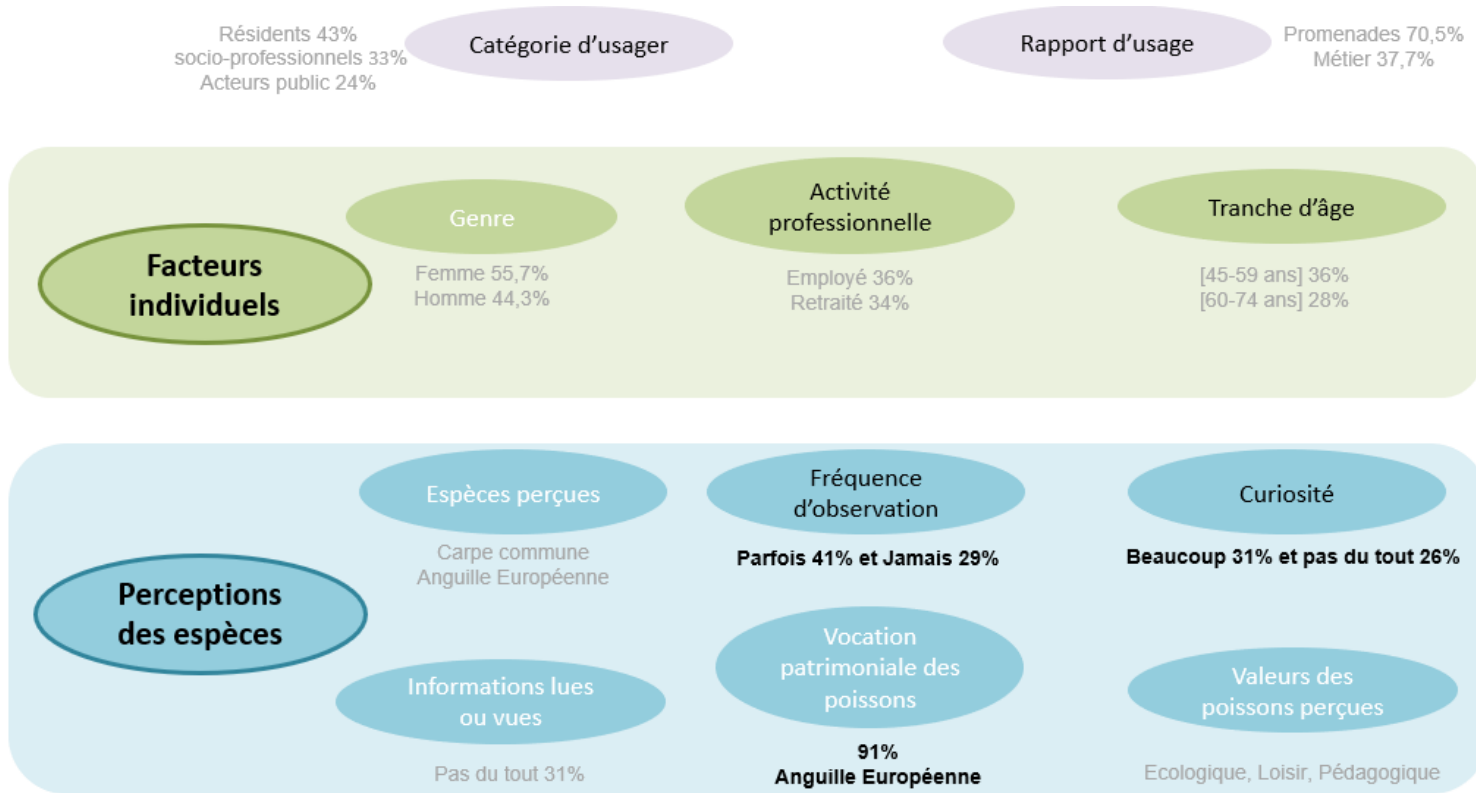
Résidents 43%
socio-professionnels 33%
Acteurs public 24%

Catégorie d'usager

Rapport d'usage

Promenades 70,5%
Métier 37,7%

Facteurs individuels

Genre

Femme 55,7%
Homme 44,3%

Activité professionnelle

Employé 36%
Retraité 34%

Tranche d'âge

[45-59 ans] 36%
[60-74 ans] 28%

Perceptions des espèces

Espèces perçues

Carpe commune
Anguille Européenne

Fréquence d'observation

Parfois 41% et Jamais 29%

Curiosité

Beaucoup 31% et pas du tout 26%

Informations lues ou vues

Pas du tout 31%

Vocation patrimoniale des poissons

91%
Anguille Européenne

Valeurs des poissons perçues

Ecologique, Loisir, Pédagogique